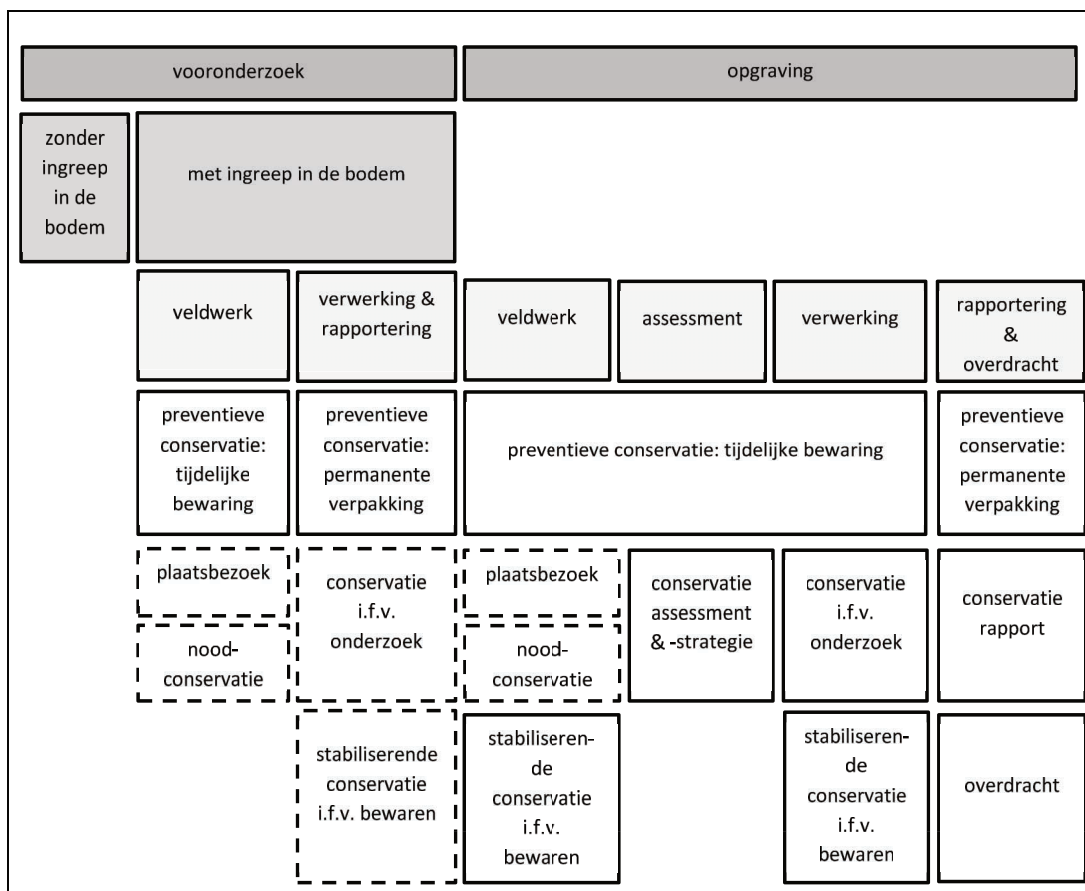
vooronderzoek

opgraving

zonder ingreep in de bodem

met ingreep in de bodem

veldwerk

verwerking & rapportering

veldwerk

assessment

verwerking

rapportering & overdracht

preventieve conservatie: tijdelijke bewaring

preventieve conservatie: permanente verpakking

preventieve conservatie: tijdelijke bewaring

preventieve conservatie: permanente verpakking

plaatsbezoek

nood-conservatie

conservatie i.f.v. onderzoek

plaatsbezoek

nood-conservatie

conservatie assessment & -strategie

conservatie i.f.v. onderzoek

conservatie rapport

stabiliserende conservatie i.f.v. bewaren

stabiliseren-de conservatie i.f.v. bewaren

stabiliseren-de conservatie i.f.v. bewaren

overdracht